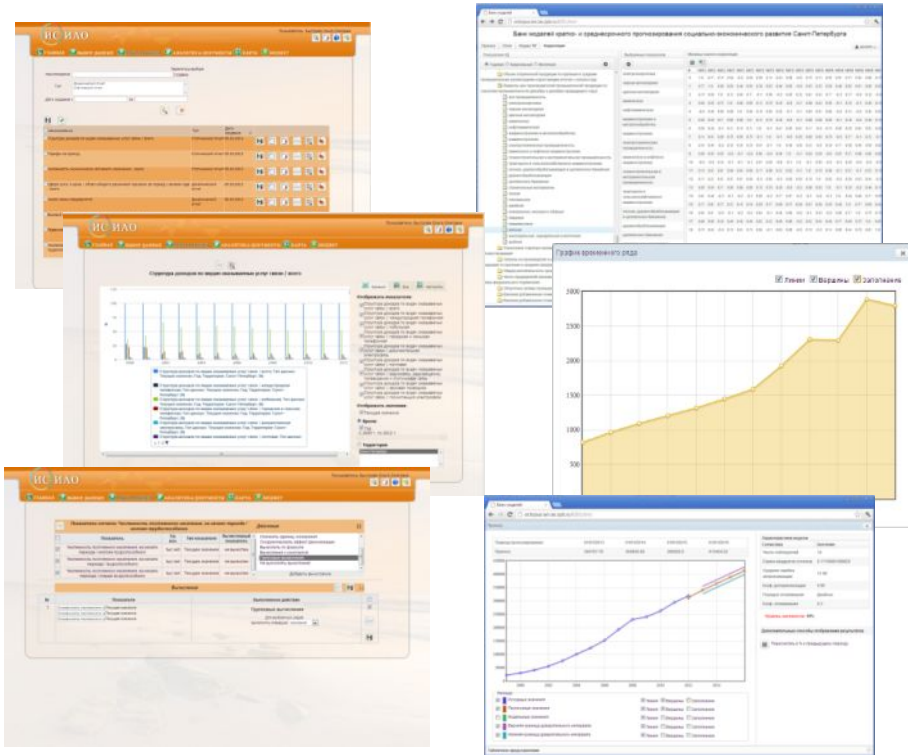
ИС ИАО

ИС ИАО

Структура доходов по видам оказываемых услуг связи / всего

ИС ИАО

Выполнение

Групповые вычисления

Банк моделей

Банк моделей кратко- и среднесрочного прогнозирования социально-экономического развития Санкт-Петербурга

График временного ряда

Линия Маркеры Заполнение

3000

2500

2000

1500

1000

Банк моделей